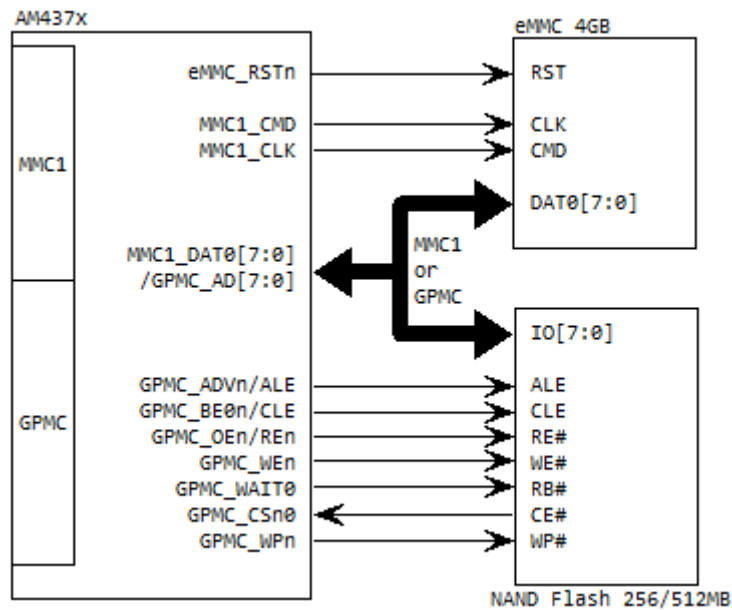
AM437x

MMC1

GPMC

eMMC_RSTn

MMC1_CMD
MMC1_CLK

MMC1_DAT0[7:0]
/GPMC_AD[7:0]

GPMC_ADVn/ALE
GPMC_BE0n/CLE
GPMC_OEn/REn
GPMC_WEn
GPMC_WAIT0
GPMC_CSn0
GPMC_WPn

MMC1
or
GPMC

eMMC 4GB

RST

CLK
CMD

DAT0[7:0]

IO[7:0]

ALE
CLE
RE#
WE#
RB#
CE#
WP#

NAND Flash 256/512MB